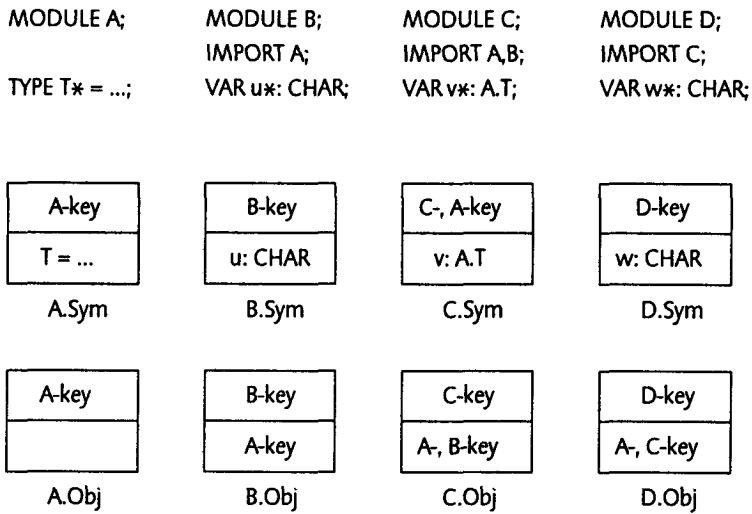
MODULE A;

TYPE T* = ...;

MODULE B;
IMPORT A;
VAR u*: CHAR;

MODULE C;
IMPORT A,B;
VAR v*: A.T;

MODULE D;
IMPORT C;
VAR w*: CHAR;

| A-key |
|---|
| T = ... |

A.Sym

| B-key |
|---|
| u: CHAR |

B.Sym

| C-, A-key |
|---|
| v: A.T |

C.Sym

| D-key |
|---|
| w: CHAR |

D.Sym

| A-key |
|---|
| |

A.Obj

| B-key |
|---|
| A-key |

B.Obj

| C-key |
|---|
| A-, B-key |

C.Obj

| D-key |
|---|
| A-, C-key |

D.Obj